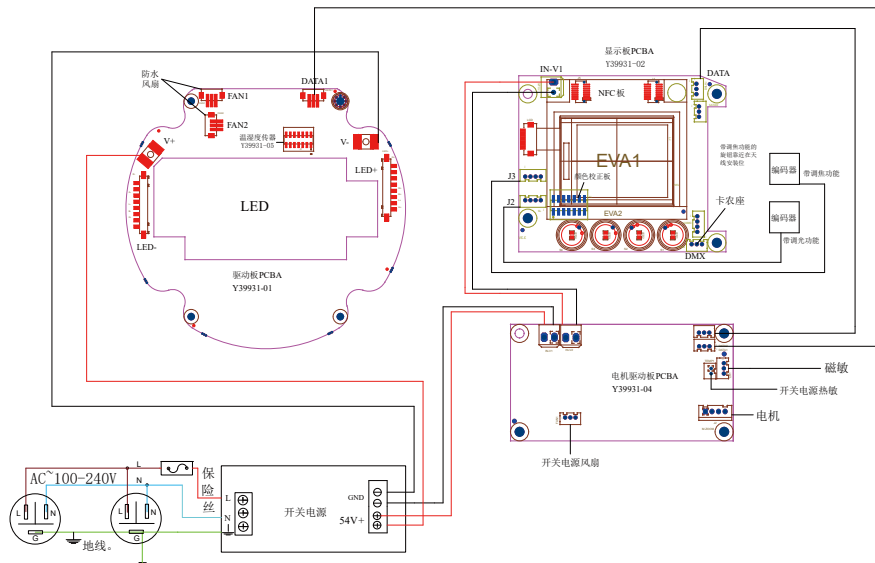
防水
风扇
FAN1
FAN2
DATA1
温湿度传感器
Y39931-05
V+
V-
LED+
LED
LED-
驱动板PCBA
Y39931-01
显示板PCBA
Y39931-02
IN-V1
NFC板
DATA
EVA1
J3
J2
颜色校正板
EVA2
卡农座
DMX
带调焦功能的
旋钮靠近在大
线安装位
编码器
带调焦功能
编码器
带调光功能
电机驱动板PCBA
Y39931-04
磁敏
开关电源热敏
电机
开关电源风扇
AC~100-240V
L
N
L
N
G
G
地线。
L
保
险
丝
L
N
开关电源
GND
54V+